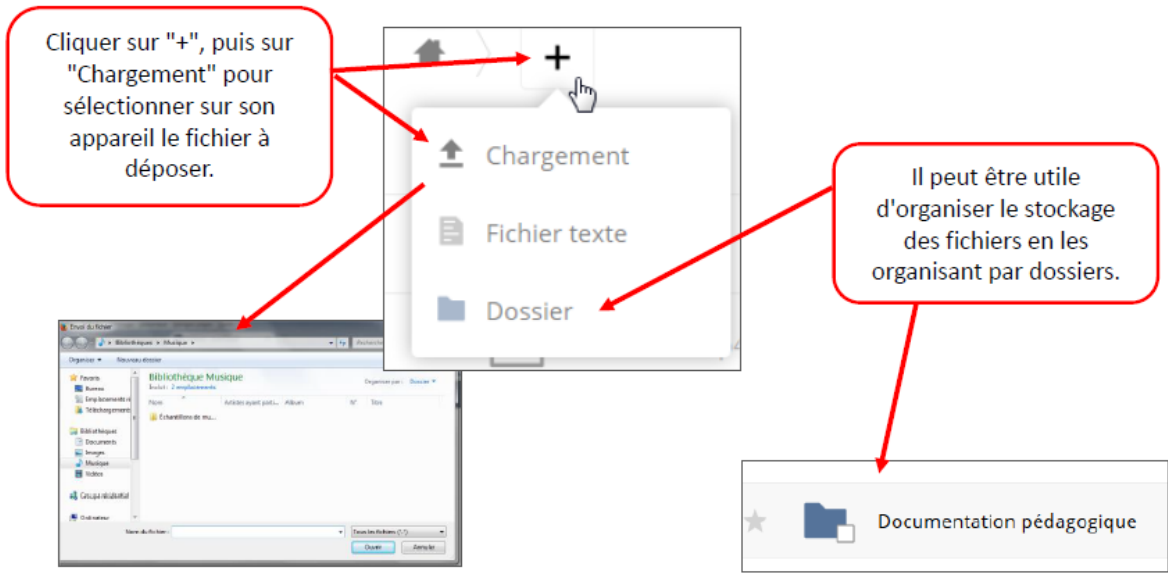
Cliquer sur "+", puis sur "Chargement" pour sélectionner sur son appareil le fichier à déposer.

+

Chargement

Fichier texte

Dossier

Il peut être utile d'organiser le stockage des fichiers en les organisant par dossiers.

Envoi du fichier

▸ Bibliothèques ▸ Musique ▸

Organiser ▾ Nouveau dossier

Favoris
Bureau
Emplacements récents
Téléchargements

Bibliothèques
Documents
Images
Musique
Vidéos

Groupe résidentiel

Ordinateur

Bibliothèque Musique
Inclut : 2 emplacements

Organiser par : Dossier ▾

Nom | Artistes ayant part... | Album | N° | Titre

Échantillons de mu...

Nom du fichier :

Tous les fichiers (*.*)

Ouvrir

Annuler

Documentation pédagogique